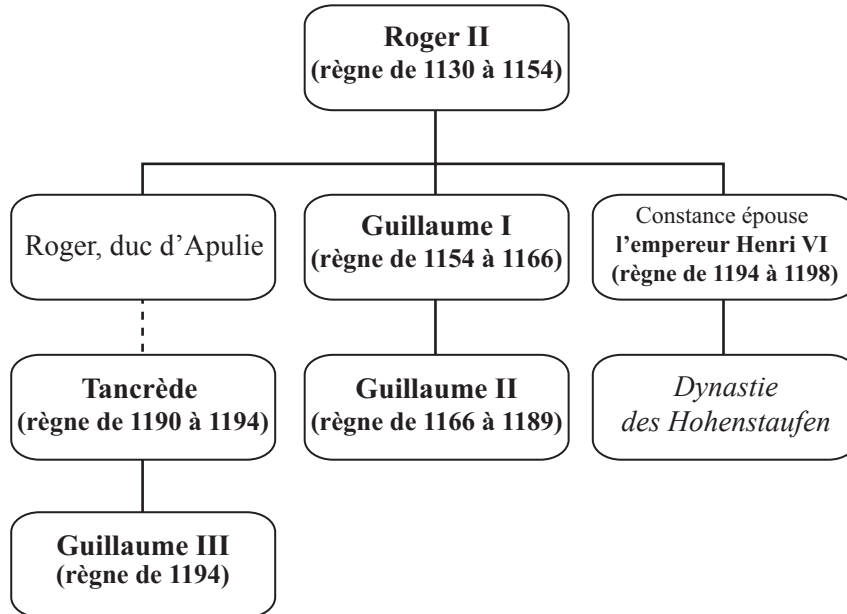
Roger II
(règne de 1130 à 1154)

Roger, duc d'Apulie

Guillaume I
(règne de 1154 à 1166)

Constance épouse
l'empereur Henri VI
(règne de 1194 à 1198)

Tancrède
(règne de 1190 à 1194)

Guillaume II
(règne de 1166 à 1189)

Dynastie
des Hohenstaufen

Guillaume III
(règne de 1194)